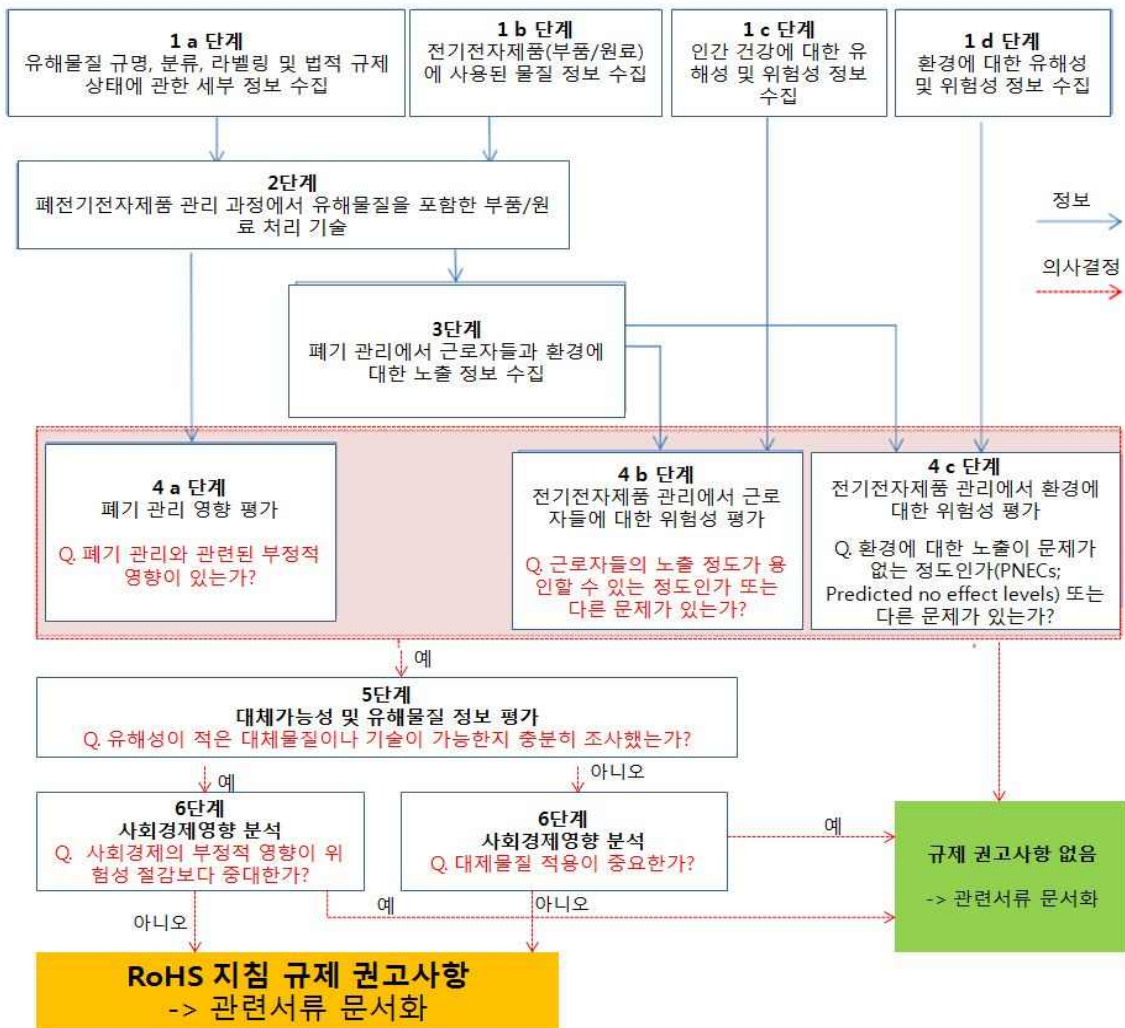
1 a 단계
유해물질 규명, 분류, 라벨링 및 법적 규제 상태에 관한 세부 정보 수집

1 b 단계
전기전자제품(부품/원료)에 사용된 물질 정보 수집

1 c 단계
인간 건강에 대한 유해성 및 위험성 정보 수집

1 d 단계
환경에 대한 유해성 및 위험성 정보 수집

2단계
폐전기전자제품 관리 과정에서 유해물질을 포함한 부품/원료 처리 기술

정보

의사결정

3단계
폐기 관리에서 근로자들과 환경에 대한 노출 정보 수집

4 a 단계
폐기 관리 영향 평가
Q. 폐기 관리와 관련된 부정적 영향이 있는가?

4 b 단계
전기전자제품 관리에서 근로자들에 대한 위험성 평가
Q. 근로자들의 노출 정도가 용인할 수 있는 정도인가 또는 다른 문제가 있는가?

4 c 단계
전기전자제품 관리에서 환경에 대한 위험성 평가
Q. 환경에 대한 노출이 문제가 없는 정도인가(PNECs; Predicted no effect levels) 또는 다른 문제가 있는가?

예

5단계
대체가능성 및 유해물질 정보 평가
Q. 유해성이 적은 대체물질이나 기술이 가능한지 충분히 조사했는가?

예

아니오

6단계
사회경제영향 분석
Q. 사회경제의 부정적 영향이 위험성 절감보다 중대한가?

6단계
사회경제영향 분석
Q. 대체물질 적용이 중요한가?

예

규제 권고사항 없음
-> 관련서류 문서화

아니오

예

아니오

RoHS 지침 규제 권고사항
-> 관련서류 문서화